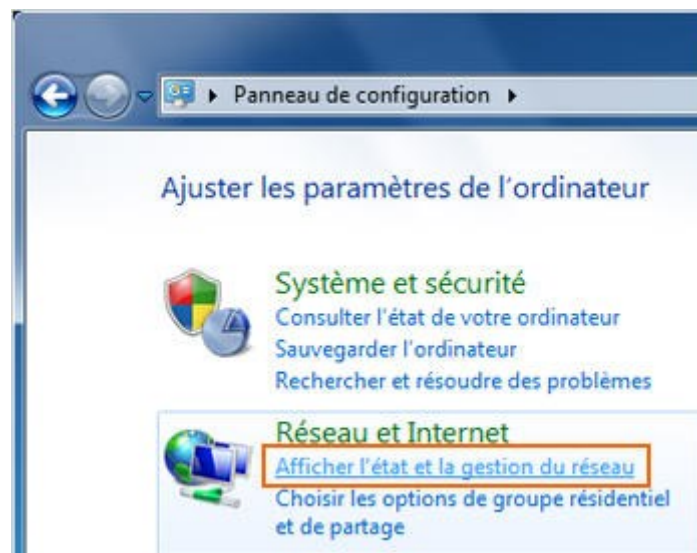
Panneau de configuration

Ajuster les paramètres de l'ordinateur

Système et sécurité
Consulter l'état de votre ordinateur
Sauvegarder l'ordinateur
Rechercher et résoudre des problèmes

Réseau et Internet
Afficher l'état et la gestion du réseau
Choisir les options de groupe résidentiel et de partage